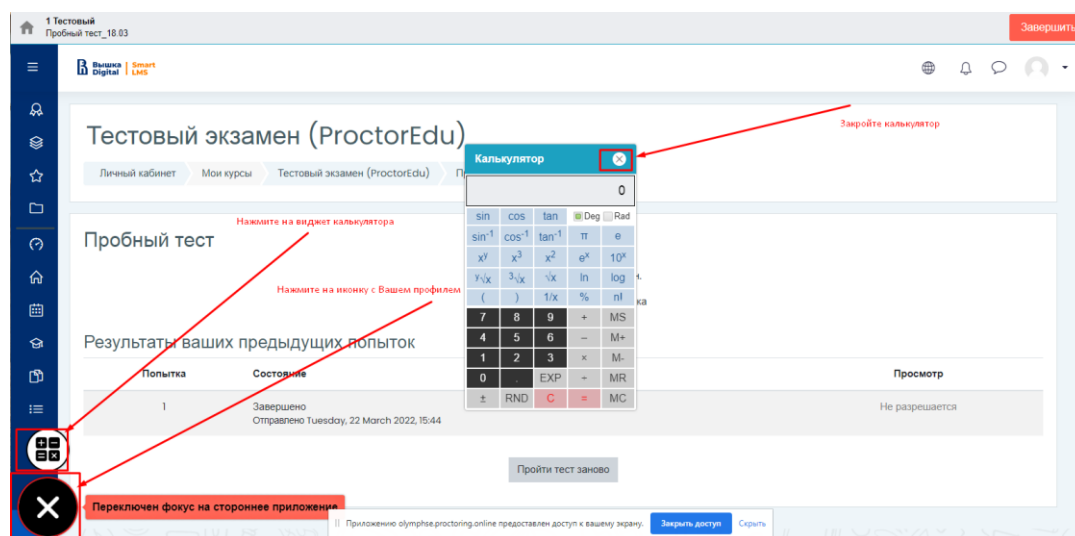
1 Тестовый
Пробный тест_18.03

Завершить

Вышка Digital | Smart LMS

Закройте калькулятор

Тестовый экзамен (ProctorEdu)

Личный кабинет | Мои курсы | Тестовый экзамен (ProctorEdu) | П

Калькулятор

0

| sin | cos | tan | Deg | Rad |
|---|---|---|---|---|
| $\sin^{-1}$ | $\cos^{-1}$ | $\tan^{-1}$ | π | e |
| $x^y$ | $x^3$ | $x^2$ | $e^x$ | $10^x$ |
| $\sqrt[y]{x}$ | $\sqrt[3]{x}$ | $\sqrt{x}$ | ln | log |
| ( | ) | 1/x | % | n! |
| 7 | 8 | 9 | + | MS |
| 4 | 5 | 6 | – | M+ |
| 1 | 2 | 3 | × | M- |
| 0 | . | EXP | ÷ | MR |
| ± | RND | C | = | MC |

Нажмите на виджет калькулятора

Пробный тест

Нажмите на иконку с Вашем профилем

ка

Результаты ваших предыдущих попыток

| Попытка | Состояние | Просмотр |
|---|---|---|
| 1 | Завершено Отправлено Tuesday, 22 March 2022, 15:44 | Не разрешается |

Пройти тест заново

Переключен фокус на стороннее приложение

Приложению olymphse.proctoring.online предоставлен доступ к вашему экрану. Закрыть доступ Скрыть